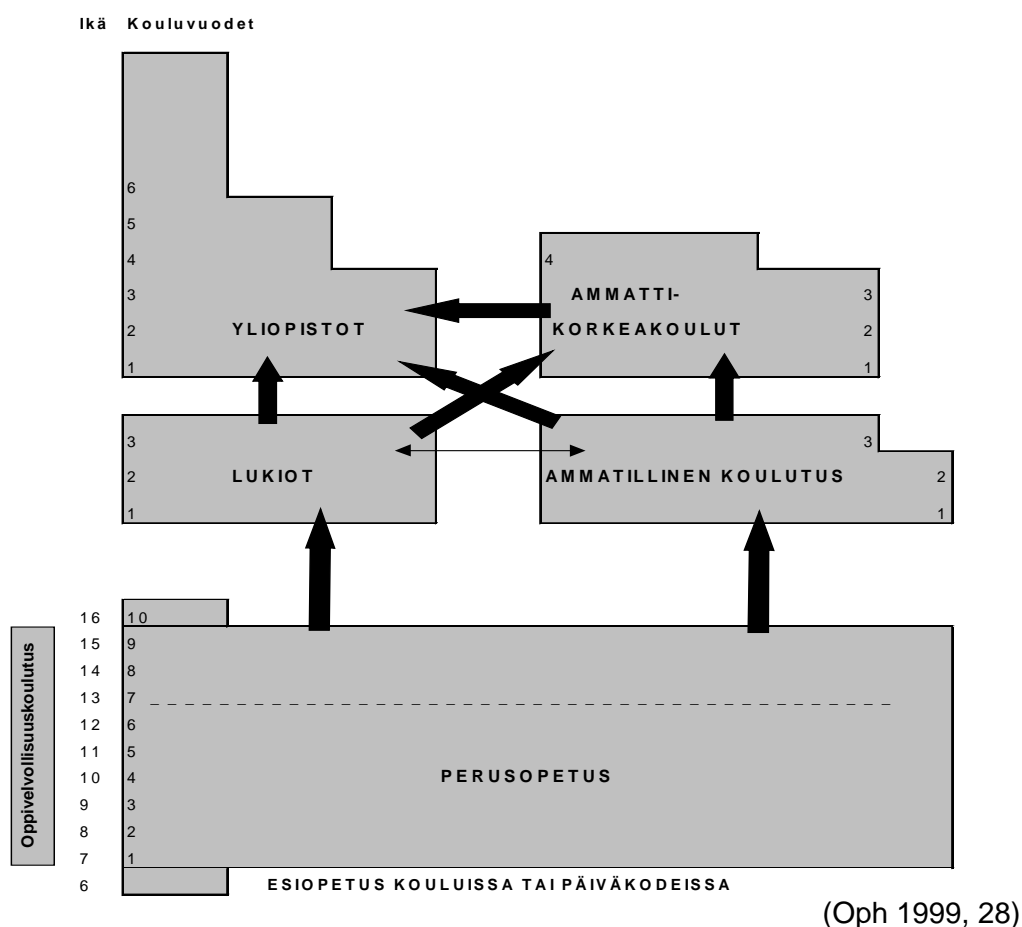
Ikä Kouluvuodet

6
5
4
3
2
1
YLIOPISTOT

4
3
2
1
AMMATTI-
KORKEAKOULUT

3
2
1
LUKIOT

3
2
1
AMMATILLINEN KOULUTUS

Oppivelvollisuuskoulutus

16 10
15 9
14 8
13 7
12 6
11 5
10 4
9 3
8 2
7 1
6

PERUSOPETUS

ESIOPETUS KOULUISSA TAI PÄIVÄKODEISSA

(Oph 1999, 28)